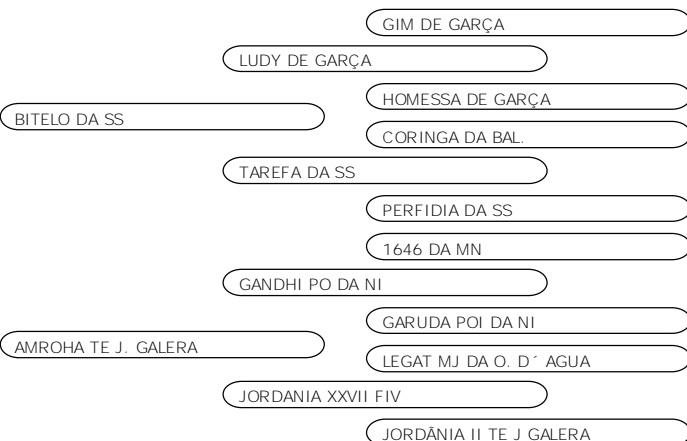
GIM DE GARÇA
LUDY DE GARÇA
HOMESSA DE GARÇA
BITELO DA SS
CORINGA DA BAL.
TAREFA DA SS
PERFIDIA DA SS
1646 DA MN
GANDHI PO DA NI
GARUDA POI DA NI
AMROHA TE J. GALERA
LEGAT MJ DA O. D´ AGUA
JORDANIA XXVII FIV
JORDÃNIA II TE J GALERA